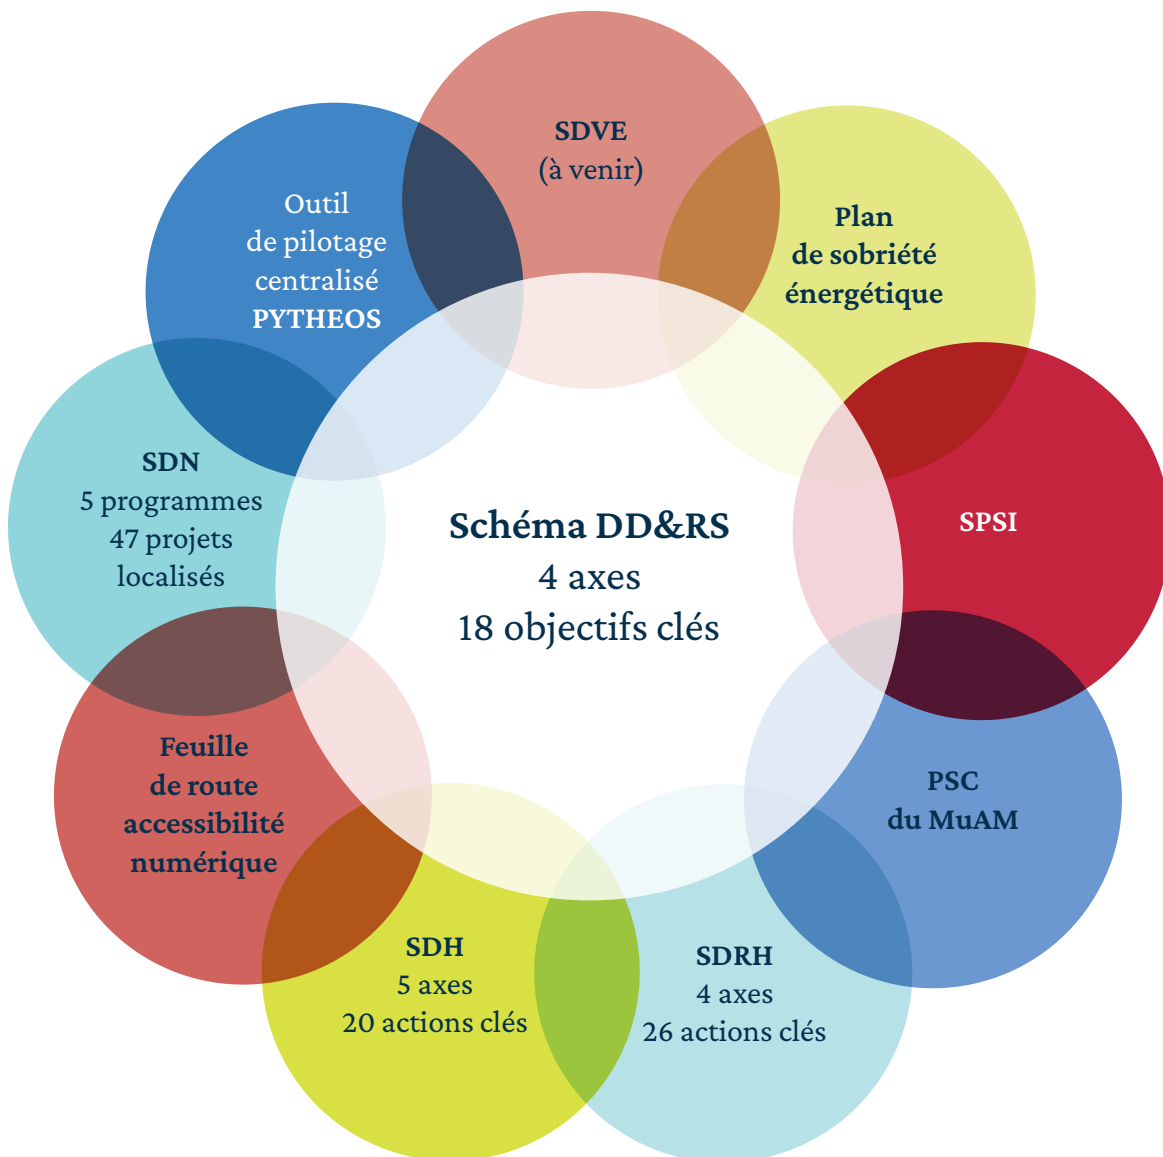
SDVE
(à venir)

Plan
de sobriété
énergétique

SPSI

PSC
du MuAM

SDRH
4 axes
26 actions clés

SDH
5 axes
20 actions clés

Feuille
de route
accessibilité
numérique

SDN
5 programmes
47 projets
localisés

Outil
de pilotage
centralisé
PYTHEOS

Schéma DD&RS
4 axes
18 objectifs clés